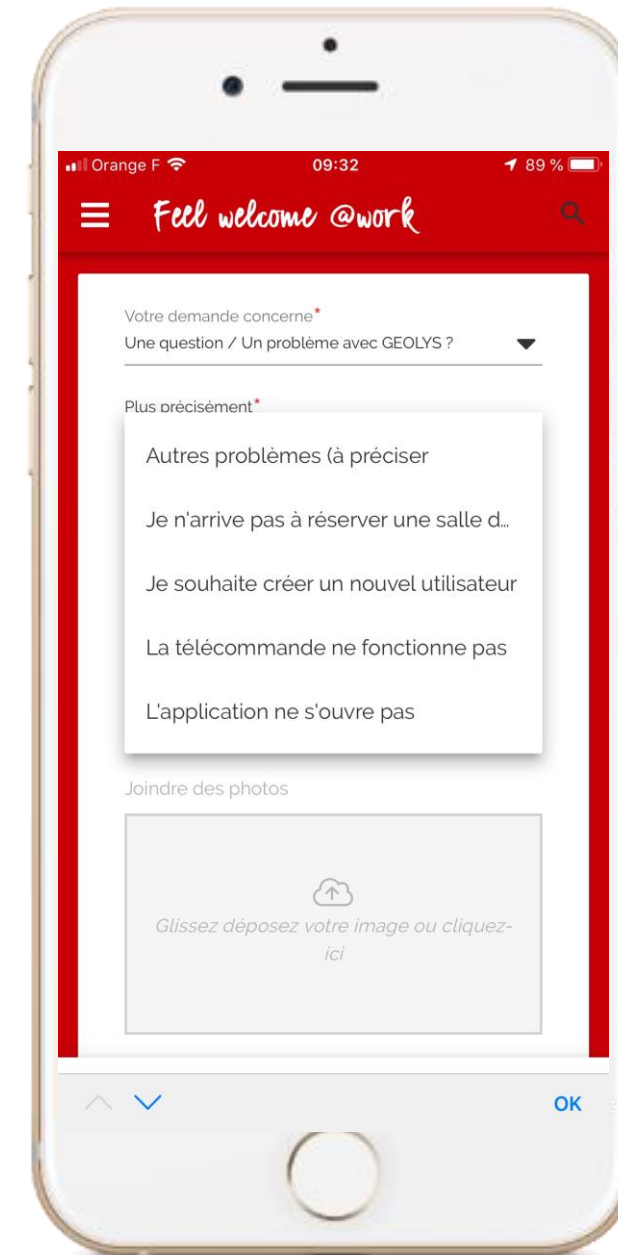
Orange F 09:32 89 %

Feel welcome @work

Votre demande concerne*
Une question / Un problème avec GEOLYS ?

Plus précisément*

Autres problèmes (à préciser

Je n'arrive pas à réserver une salle d...

Je souhaite créer un nouvel utilisateur

La télécommande ne fonctionne pas

L'application ne s'ouvre pas

Joindre des photos

Glissez déposez votre image ou cliquez-ici

OK